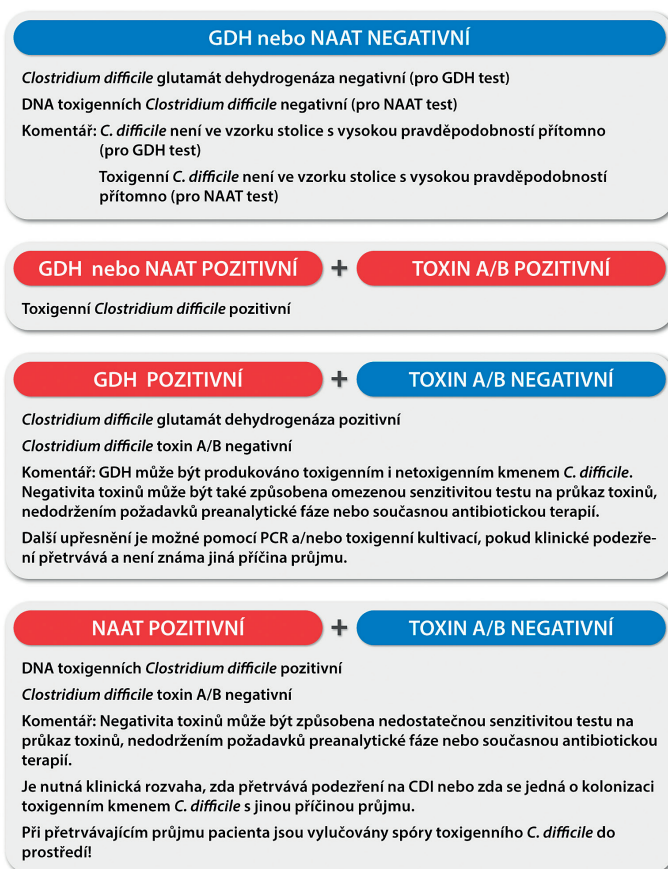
GDH nebo NAAT NEGATIVNÍ

Clostridium difficile glutamát dehydrogenáza negativní (pro GDH test)

DNA toxigenních Clostridium difficile negativní (pro NAAT test)

Komentář: C. difficile není ve vzorku stolice s vysokou pravděpodobností přítomno (pro GDH test)

Toxigenní C. difficile není ve vzorku stolice s vysokou pravděpodobností přítomno (pro NAAT test)

GDH nebo NAAT POZITIVNÍ + TOXIN A/B POZITIVNÍ

Toxigenní Clostridium difficile pozitivní

GDH POZITIVNÍ + TOXIN A/B NEGATIVNÍ

Clostridium difficile glutamát dehydrogenáza pozitivní

Clostridium difficile toxin A/B negativní

Komentář: GDH může být produkováno toxigenním i netoxigenním kmenem C. difficile. Negativita toxinů může být také způsobena omezenou senzitivitou testu na průkaz toxinů, nedodržením požadavků preanalytické fáze nebo současnou antibiotickou terapií.

Další upřesnění je možné pomocí PCR a/nebo toxigenní kultivací, pokud klinické podezření přetrvává a není známa jiná příčina průjmu.

NAAT POZITIVNÍ + TOXIN A/B NEGATIVNÍ

DNA toxigenních Clostridium difficile pozitivní

Clostridium difficile toxin A/B negativní

Komentář: Negativita toxinů může být způsobena nedostatečnou senzitivitou testu na průkaz toxinů, nedodržením požadavků preanalytické fáze nebo současnou antibiotickou terapií.

Je nutná klinická rozvaha, zda přetrvává podezření na CDI nebo zda se jedná o kolonizaci toxigenním kmenem C. difficile s jinou příčinou průjmu.

Při přetrvávajícím průjmu pacienta jsou vylučovány spóry toxigenního C. difficile do prostředí!